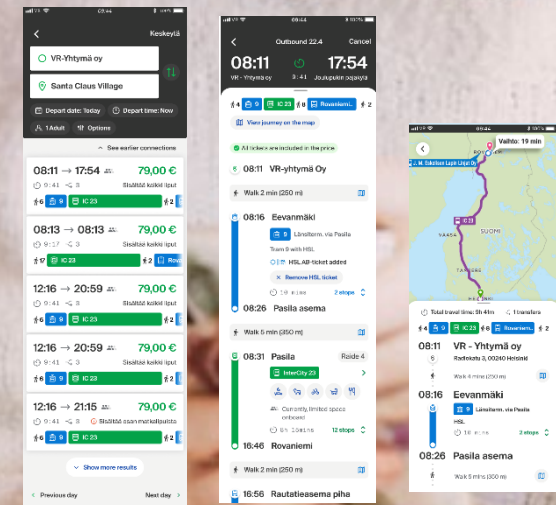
09:44

Keskeytä

VR-Yhtymä oy

Santa Claus Village

Depart date: Today

Depart time: Now

1 Adult

Options

See earlier connections

08:11 → 17:54 79,00 €

9:41 5 Sisältää kaikki liput

4 9 IC 23 2

08:13 → 08:13 79,00 €

9:17 4 Sisältää kaikki liput

7 IC 23 2 Rova

12:16 → 20:59 79,00 €

9:41 4 Sisältää kaikki liput

6 9 IC 23 2

12:16 → 20:59 79,00 €

9:41 4 Sisältää kaikki liput

4 9 IC 23 2

12:16 → 21:15 79,00 €

9:41 5 Sisältää osan matkalipuista

4 9 IC 23 2

Show more results

Previous day

Next day

09:44

Outbound 22.4

Cancel

08:11

VR - Yhtymä oy

9:41

17:54

Joulupukin pajakylä

4 9 IC 23 Rovaniemi

View journey on the map

All tickets are included in the price

08:11 VR-yhtymä Oy

Walk 2 min (250 m)

08:16 Eevanmäki

9 Länsiterm. via Pasila

Tram 9 with HSL

HSL AB-ticket added

Remove HSL ticket

10 mins 2 stops

08:26 Pasila asema

Walk 6 min (350 m)

08:31 Pasila

Raide 4

InterCity 23

Currently, limited space onboard

8h 15mins 12 stops

16:46 Rovaniemi

Walk 2 min (250 m)

16:56 Rautatieasema piha

Vaihto: 19 min

Total travel time: 9h 41m

1 transfers

4 9 IC 23 Rovaniemi

VR - Yhtymä oy

Radiokatu 3, 00240 Helsinki

Walk 4 mins (250 m)

08:16 Eevanmäki

Länsiterm. via Pasila

HSL

10 mins 2 stops

08:26 Pasila asema

Walk 5 mins (350 m)